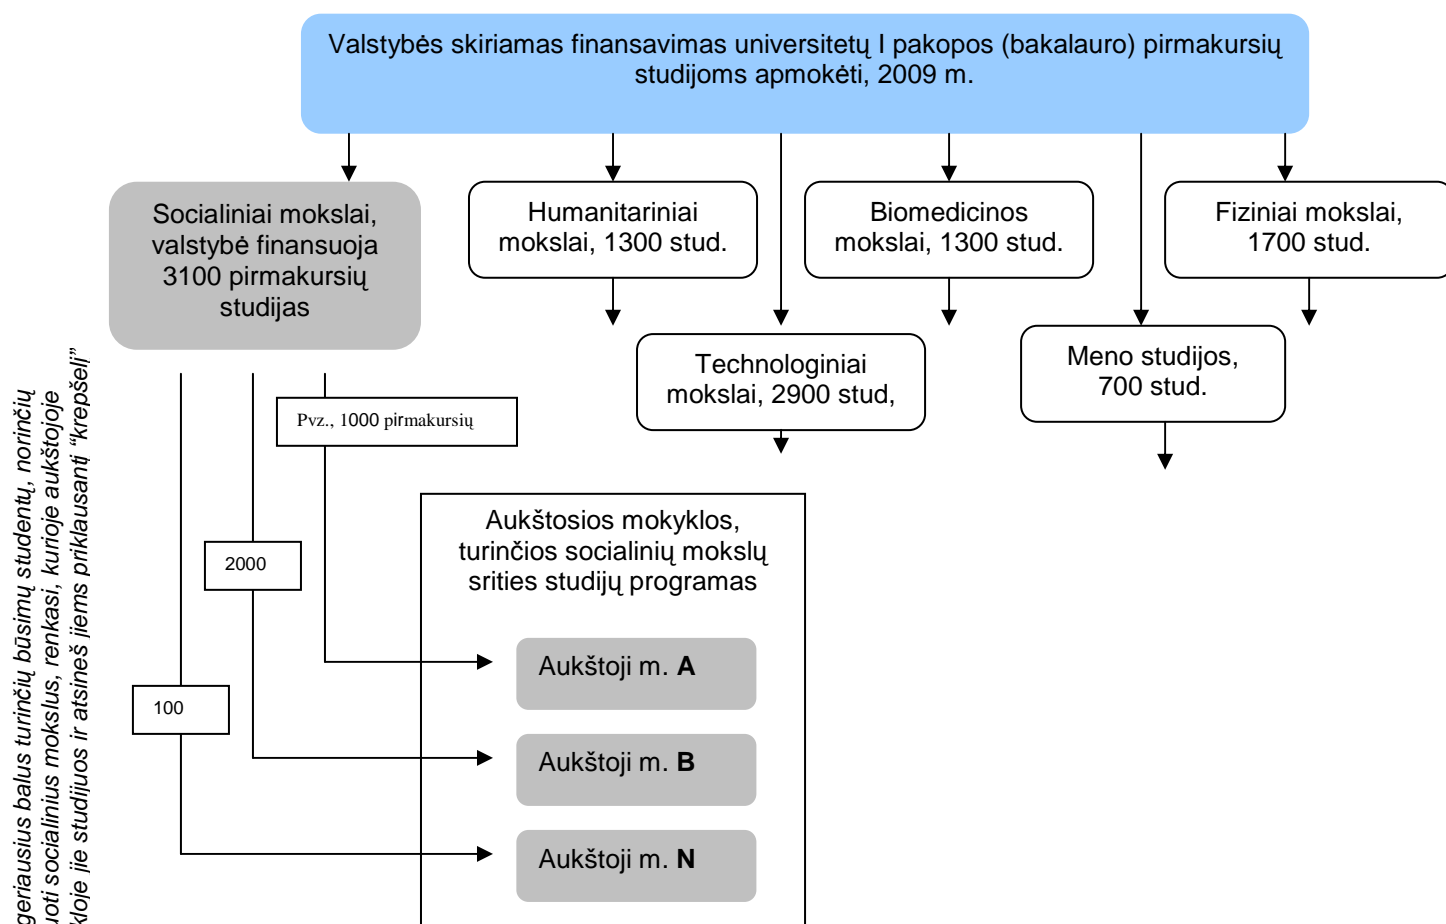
Valstybės skiriamas finansavimas universitetų I pakopos (bakalauro) pirmakursių studijoms apmokėti, 2009 m.

Socialiniai mokslai, valstybė finansuoja 3100 pirmakursių studijas

Humanitariniai mokslai, 1300 stud.

Biomedicinos mokslai, 1300 stud.

Fiziniai mokslai, 1700 stud.

Technologiniai mokslai, 2900 stud,

Meno studijos, 700 stud.

Pvz., 1000 pirmakursių

2000

100

Aukštosios mokyklos, turinčios socialinių mokslų srities studijų programas

Aukštoji m. **A**

Aukštoji m. **B**

Aukštoji m. **N**

geriausius balus turinčių būsimų studentų, norinčių
oti socialinius mokslus, renkasi, kurioje aukštojoje
kloje jie studijuos ir atsineš jiems priklausantį "krepšelį"